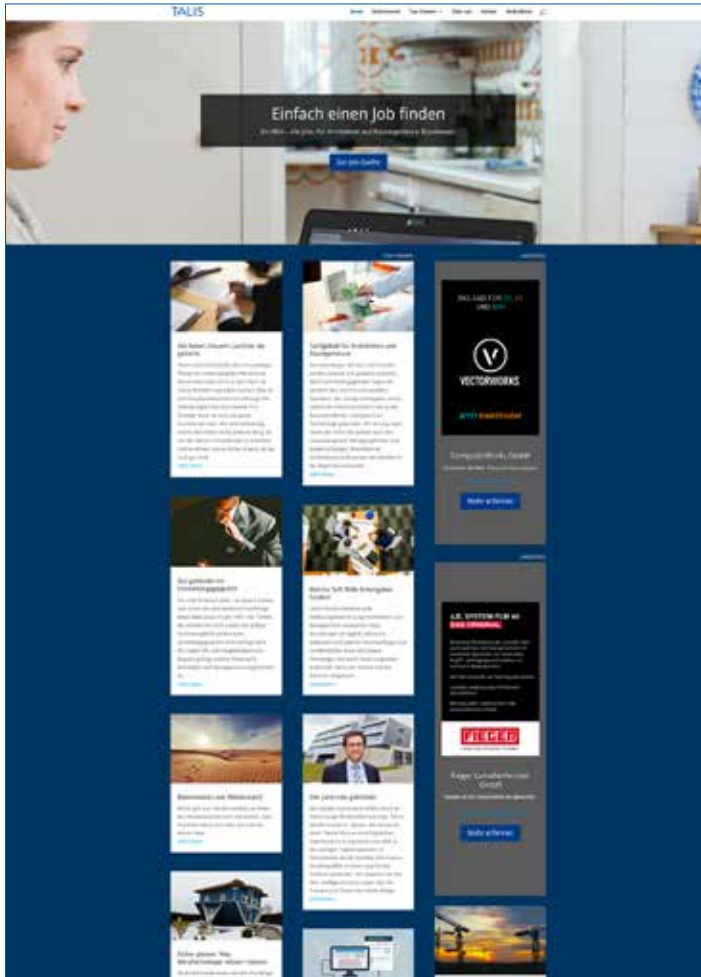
TALIS

Einfach einen Job finden

Zur Job-Suche

VECTORWORKS

ComputerWorks GmbH

Mehr erfahren

Kieger Lamellenfenster GmbH

Mehr erfahren

Zur gefundenen Immobilienjobportal

Welche Soft Skills brauchen Sie?

Ein Jahr neu gestartet

Mehr erfahren

Mehr erfahren

Mehr erfahren

Mehr erfahren

Mehr erfahren

Mehr erfahren